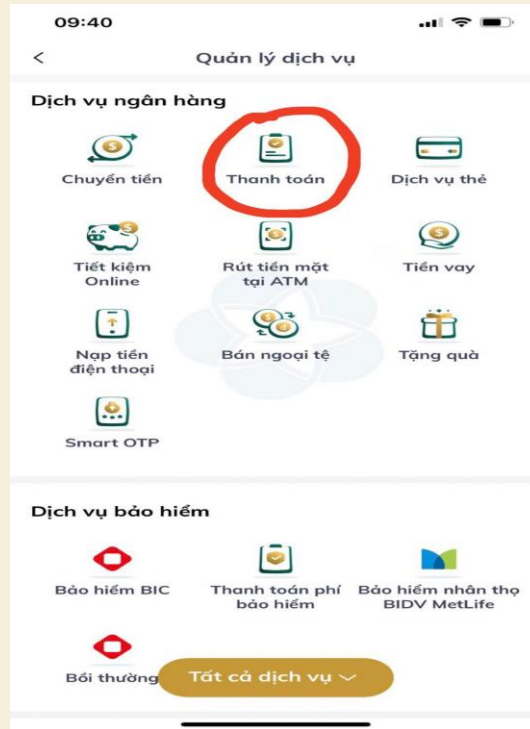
09:40

<

Quản lý dịch vụ

Dịch vụ ngân hàng

Chuyển tiền

Thanh toán

Dịch vụ thẻ

Tiết kiệm Online

Rút tiền mặt tại ATM

Tiền vay

Nạp tiền điện thoại

Bán ngoại tệ

Tặng quà

Smart OTP

Dịch vụ bảo hiểm

Bảo hiểm BIC

Thanh toán phí bảo hiểm

Bảo hiểm nhân thọ BIDV MetLife

Bồi thường

Tất cả dịch vụ